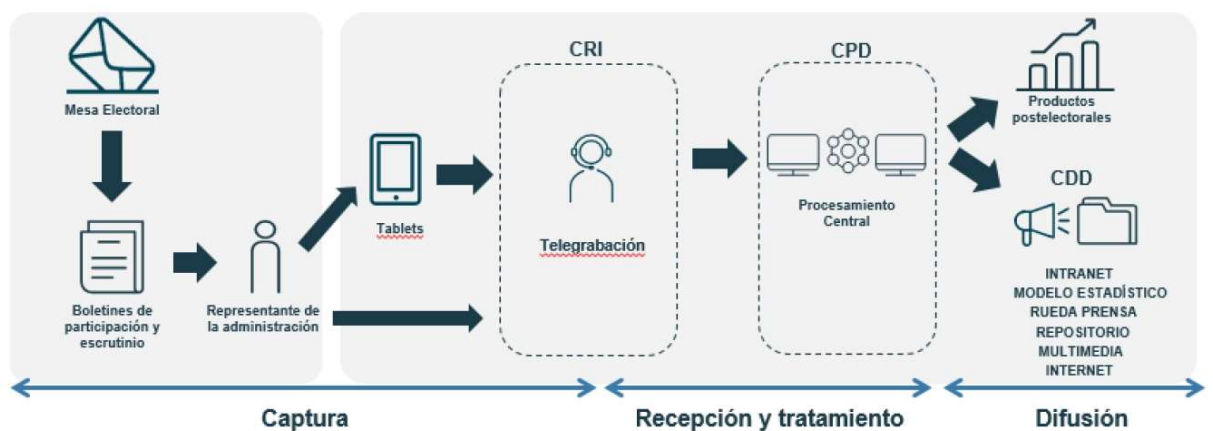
Mesa Electoral

Boletines de participación y escrutinio

Representante de la administración

Tablets

CRI

Telegrabación

CPD

Procesamiento Central

Productos postelectorales

CDD

INTRANET
MODELO ESTADÍSTICO
RUEDA PRENSA
REPOSITORIO
MULTIMEDIA
INTERNET

Captura

Recepción y tratamiento

Difusión